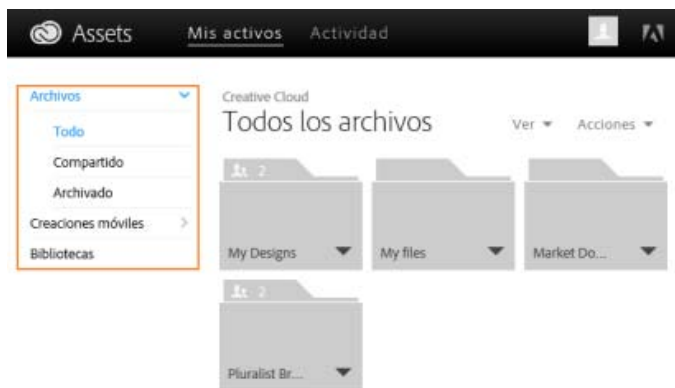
Assets Mis activos Actividad

Archivos
Todo
Compartido
Archivado
Creaciones móviles
Bibliotecas

Creative Cloud
Todos los archivos
Ver ▾ Acciones ▾

2
My Designs
My files
Market Do...
2
Pluralist Br...